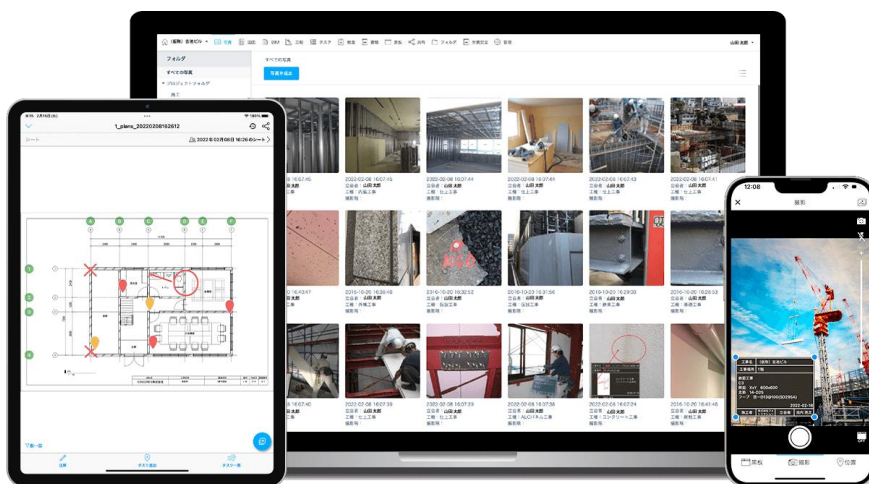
フォルダ

すべての写真

プロジェクトフォルダ

写真を追加

1_plans_20220208162612

2022年02月08日 16:26のシート

シート

2022-02-08 16:07:45

2022-02-08 16:07:44

立会者：山田太郎

工種：仕上工事

撮影箇所：

12:08

撮影

黒板

撮影

位置

山田太郎